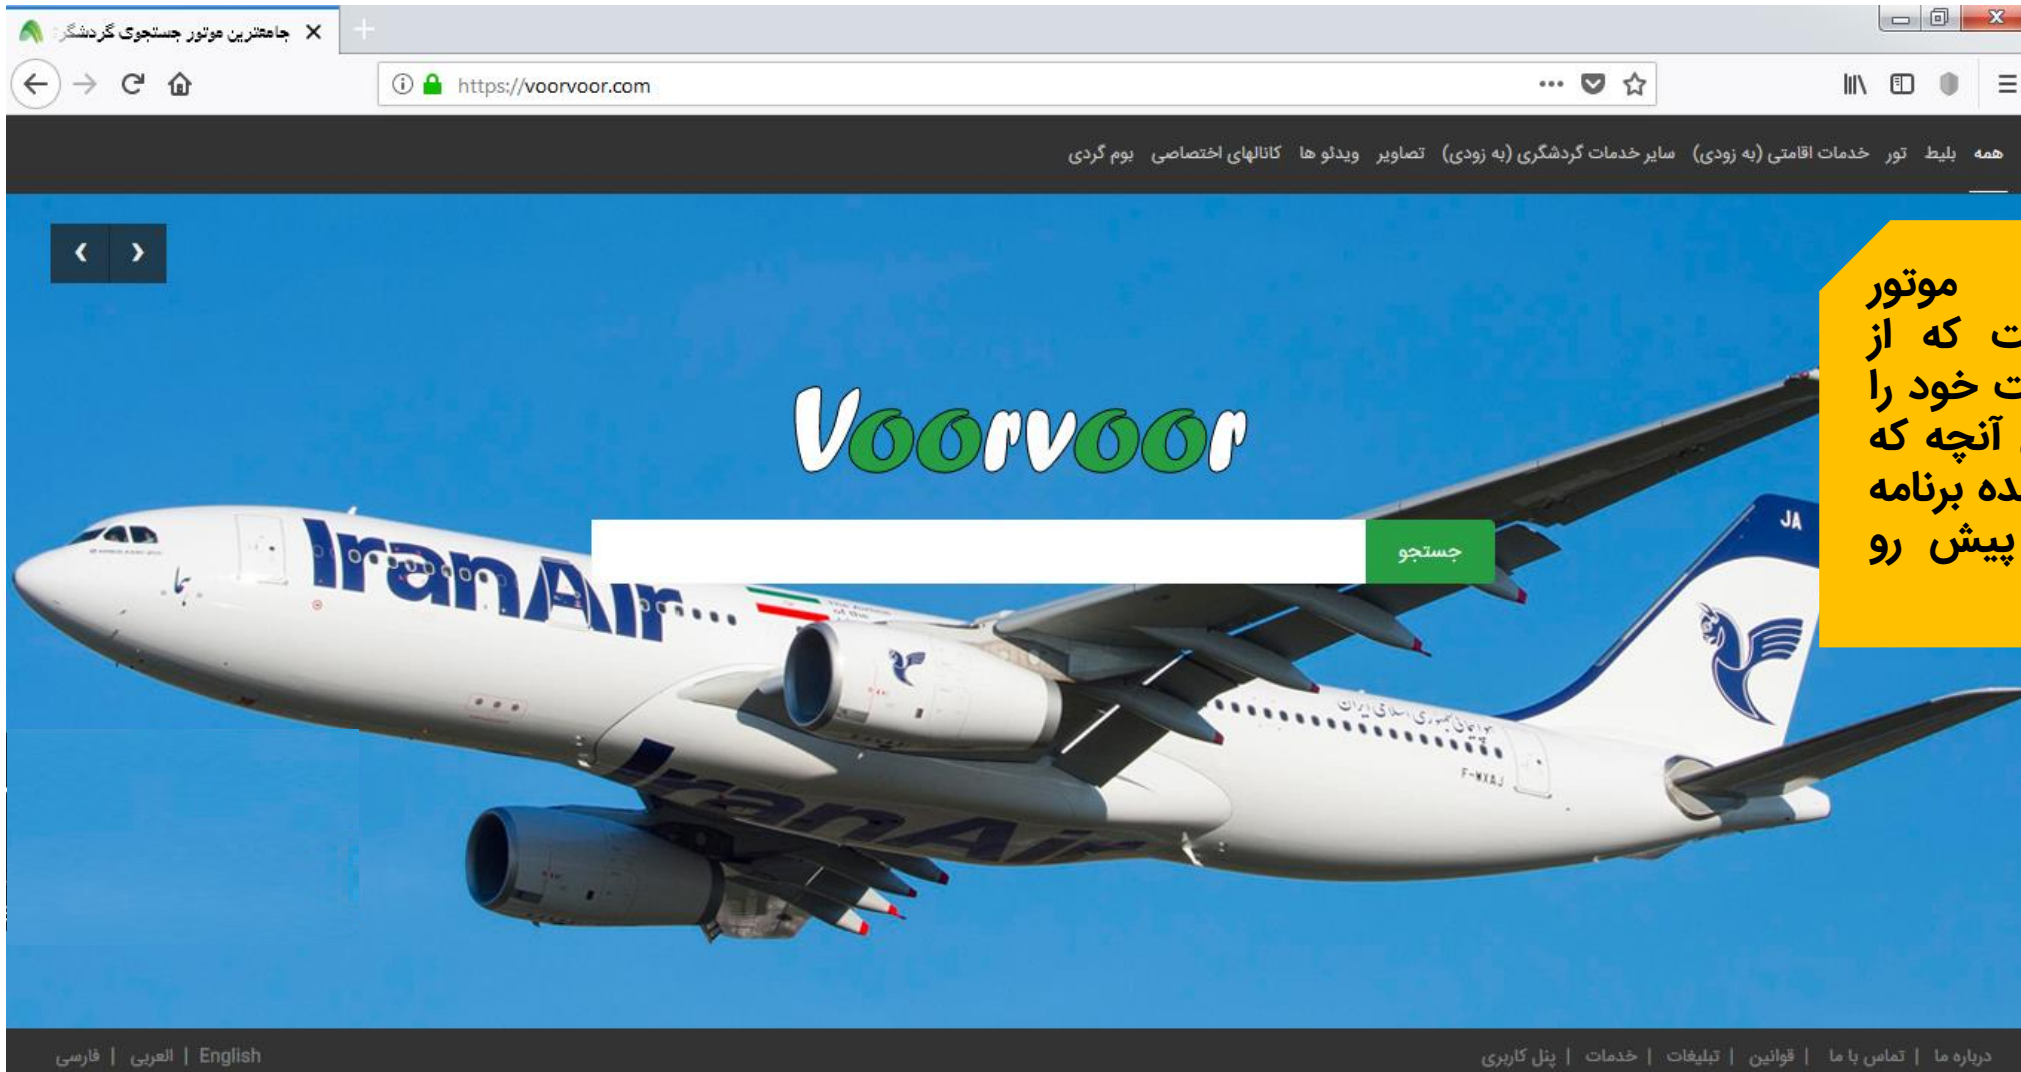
جامعترین موتور جستجوی گردشگر
https://voorvoor.com

همه بلیط تور خدمات اقامتی (به زودی) سایر خدمات گردشگری (به زودی) تصاویر ویدئو ها کانالهای اختصاصی بوم گردی

موتور
ت که از
ت خود را
آنچه که
ده برنامه
پیش رو

Voorvoor

جستجو

IranAir
F-MXAJ
JA
هما
جمهوری اسلامی ایران

درباره ما | تماس با ما | قوانین | تبلیغات | خدمات | پنل کاربری

فارسی | العربی | English